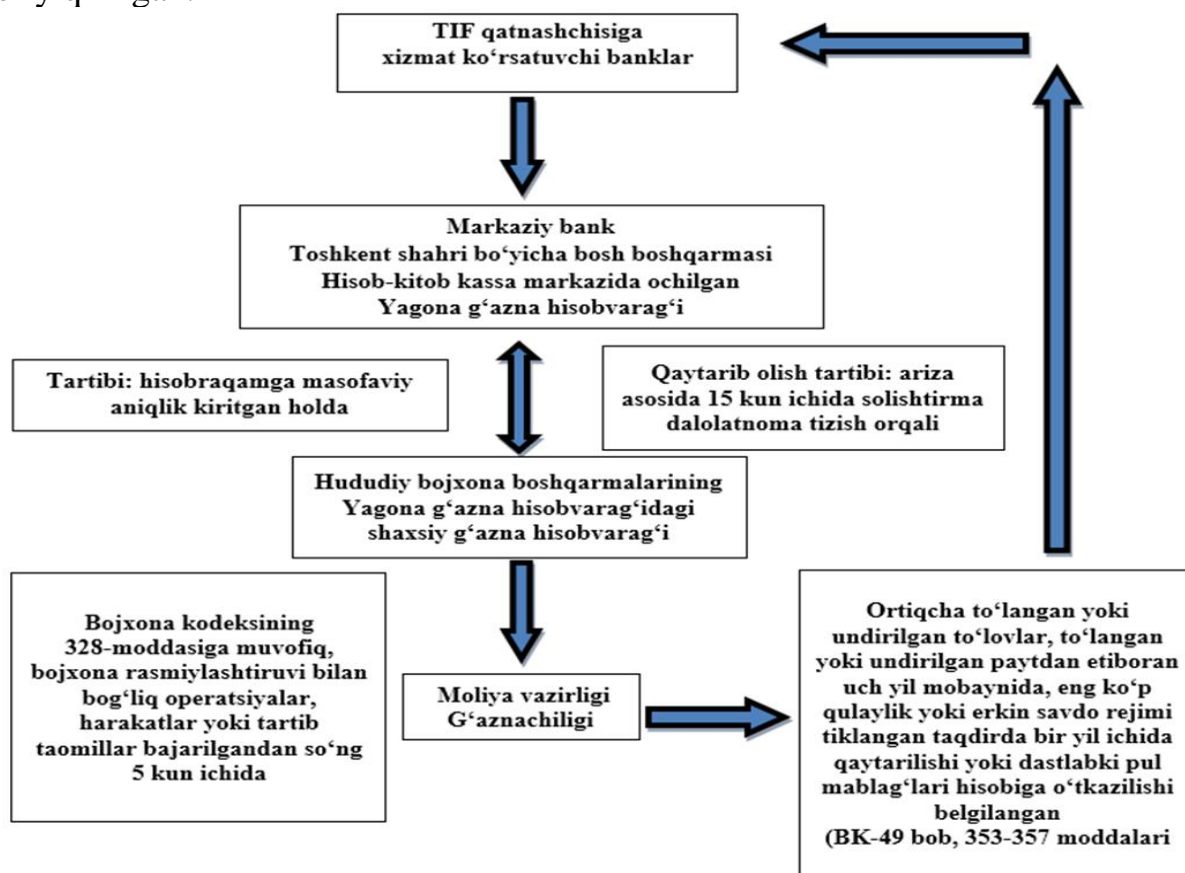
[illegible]

TIF qatnashchisiga xizmat ko‘rsatuvchi banklar

Markaziy bank
Toshkent shahri bo‘yicha bosh boshqarmasi
Hisob-kitob kassa markazida ochilgan
Yagona g‘azna hisobvarag‘i

Tartibi: hisobraqamga masofaviy aniqlik kiritgan holda

Qaytarib olish tartibi: ariza asosida 15 kun ichida solishtirma dalolatnoma tizish orqali

Hududiy bojxona boshqarmalarining
Yagona g‘azna hisobvarag‘idagi
shaxsiy g‘azna hisobvarag‘i

Bojxona kodeksining 328-moddasiga muvofiq, bojxona rasmiylashtiruvi bilan bog‘liq operatsiyalar, harakatlar yoki tartib taomillar bajarilgandan so‘ng 5 kun ichida

Moliya vazirligi
G‘aznachiligi

Ortiqcha to‘langan yoki undirilgan to‘lovlar, to‘langan yoki undirilgan paytdan etiboran uch yil mobaynida, eng ko‘p qulaylik yoki erkin savdo rejimi tiklangan taqdirda bir yil ichida qaytarilishi yoki dastlabki pul mablag‘lari hisobiga o‘tkazilishi belgilangan
(BK-49 bob, 353-357 moddalari